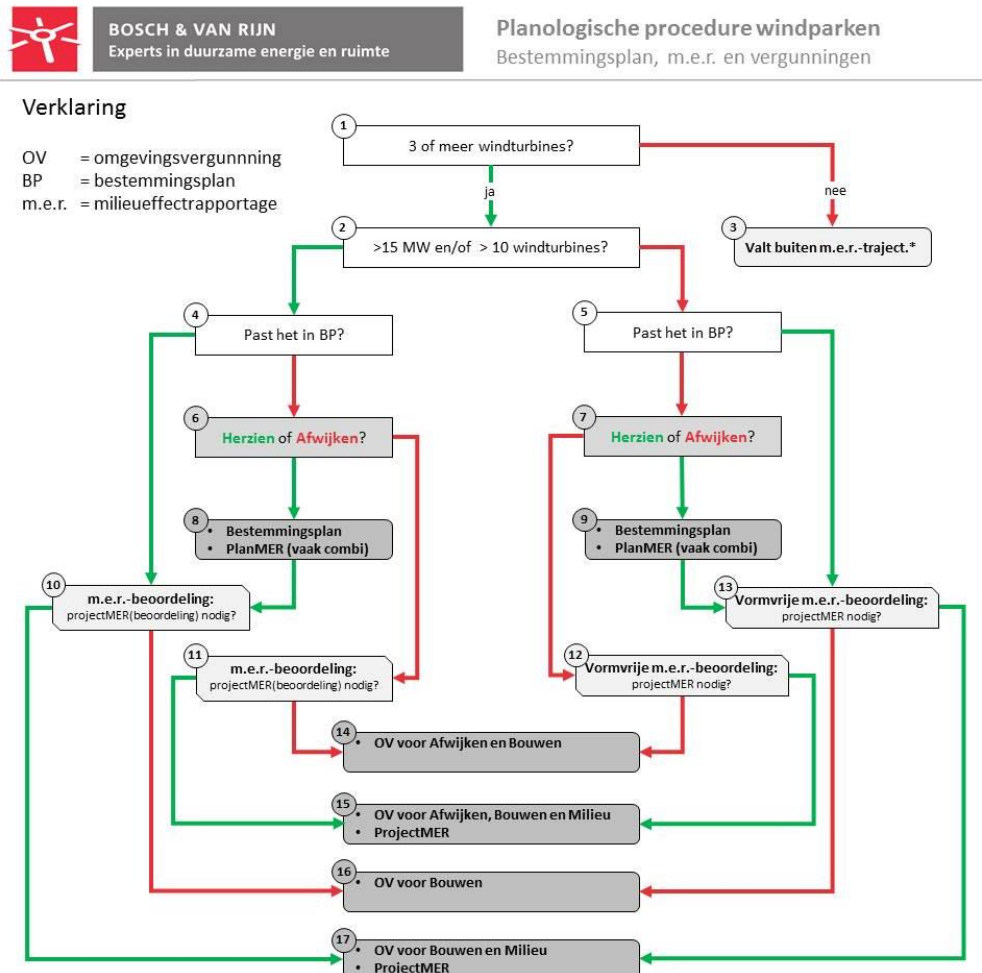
BOSCH & VAN RIJN
Experts in duurzame energie en ruimte

Planologische procedure windparken
Bestemmingsplan, m.e.r. en vergunningen

Verklaring

OV = omgevingsvergunnning
BP = bestemmingsplan
m.e.r. = milieueffectrapportage

1
3 of meer windturbines?

ja

nee

2
>15 MW en/of > 10 windturbines?

3
Valt buiten m.e.r.-traject.*

4
Past het in BP?

5
Past het in BP?

6
Herzien of Afwijken?

7
Herzien of Afwijken?

8
• Bestemmingsplan
• PlanMER (vaak combi)

9
• Bestemmingsplan
• PlanMER (vaak combi)

10
m.e.r.-beoordeling:
projectMER(beoordeling) nodig?

13
Vormvrije m.e.r.-beoordeling:
projectMER nodig?

11
m.e.r.-beoordeling:
projectMER(beoordeling) nodig?

12
Vormvrije m.e.r.-beoordeling:
projectMER nodig?

14
• OV voor Afwijken en Bouwen

15
• OV voor Afwijken, Bouwen en Milieu
• ProjectMER

16
• OV voor Bouwen

17
• OV voor Bouwen en Milieu
• ProjectMER